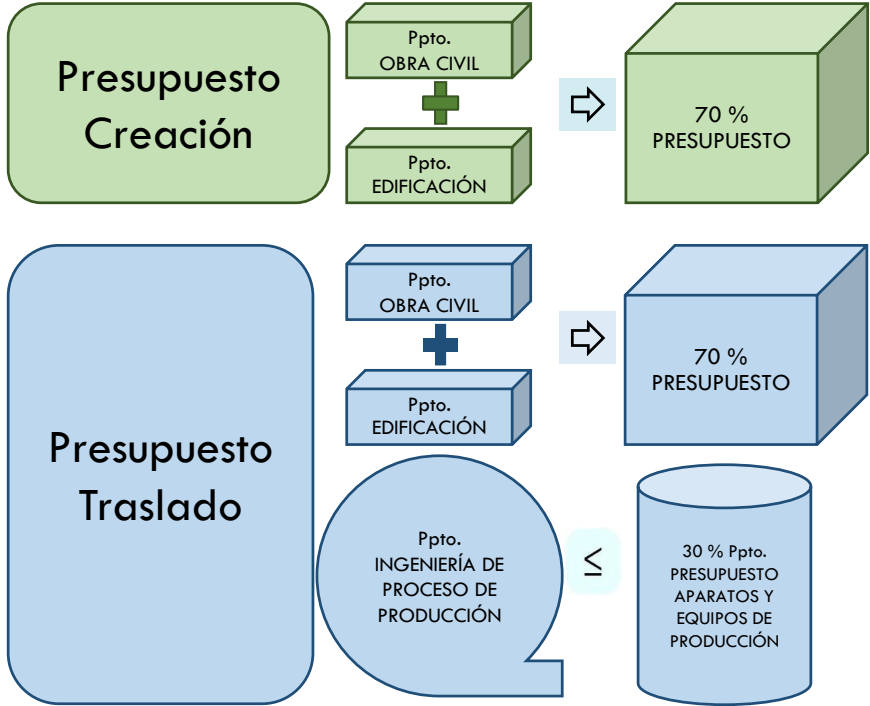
Presupuesto Creación

Ppto.
OBRA CIVIL

Ppto.
EDIFICACIÓN

70 %
PRESUPUESTO

Presupuesto Traslado

Ppto.
OBRA CIVIL

Ppto.
EDIFICACIÓN

70 %
PRESUPUESTO

Ppto.
INGENIERÍA DE PROCESO DE PRODUCCIÓN

$\leq$

30 % Ppto.
PRESUPUESTO APARATOS Y EQUIPOS DE PRODUCCIÓN